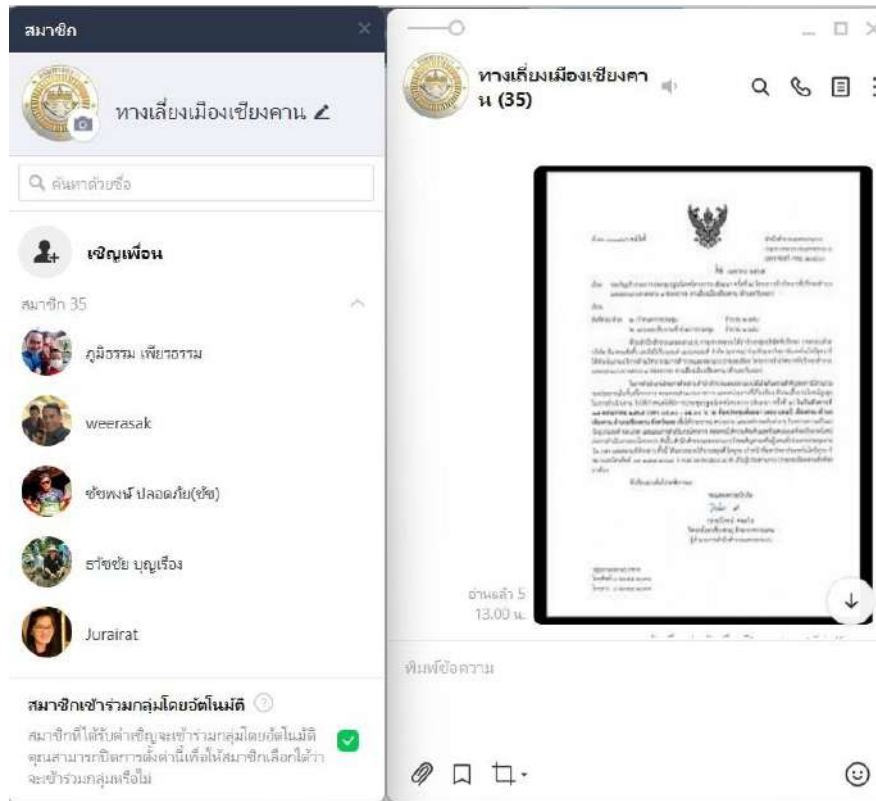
สมาชิก

ทางเลี่ยงเมืองเชียงคาน

ค้นหาด้วยชื่อ

เชิญเพื่อน

สมาชิก 35

ภูมิธรรม เพียรธรรม

weerasak

ชัชพงษ์ ปลอดภัย(ชัช)

ธวัชชัย บุญเรือง

Jurairat

สมาชิกเข้าร่วมกลุ่มโดยอัตโนมัติ

สมาชิกที่ได้รับคำเชิญจะเข้าร่วมกลุ่มโดยอัตโนมัติ คุณสามารถปิดการตั้งค่านี้เพื่อให้สมาชิกเลือกได้ว่าจะเข้าร่วมกลุ่มหรือไม่

ทางเลี่ยงเมืองเชียงคาน (35)

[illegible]

อ่านแล้ว 5
13.00 น.

พิมพ์ข้อความ